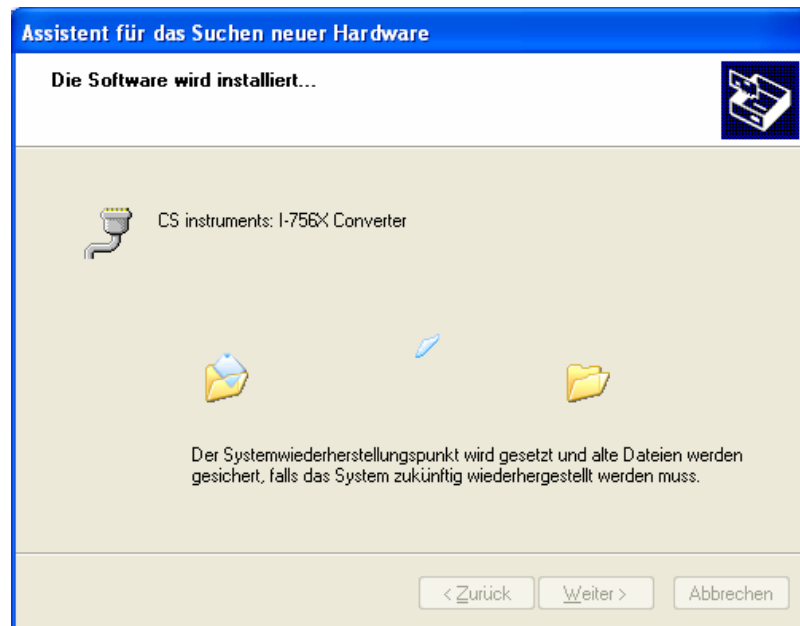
Assistent für das Suchen neuer Hardware

Die Software wird installiert...

CS instruments: I-756X Converter

Der Systemwiederherstellungspunkt wird gesetzt und alte Dateien werden gesichert, falls das System zukünftig wiederhergestellt werden muss.

< Zurück | Weiter > | Abbrechen